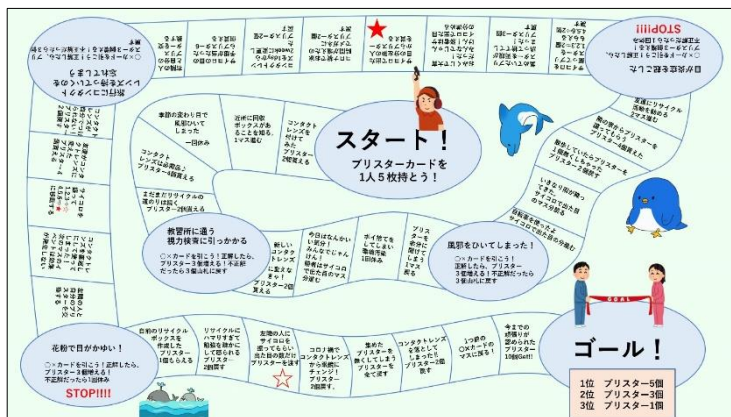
STOP!!!

スタート！
ブリスターカードを1人5枚持とう！

季節の変わり目で風邪引いてしまった
一回休み

近所に回収ボックスがあることを知る。1マス進む

コンタクトレンズを付けずに練習
ブリスター2個減る

コンタクトレンズは余分に入れる
ブリスター2個増える

まだまだリサイクルの道のりは続く
ブリスター2個増える

教習所に通う
視力検査に引っかかる
〇×カードを引こう！正解したら、ブリスター3個増える！不正解だったら3個山札に戻す

新しいコンタクトレンズに変えなきゃ！
ブリスター2個増える

今日はなんかいい気分！みんなでじゃんけん！勝者はサイコロを振って出た目のマス分進む

ポイ捨てをしてしまい環境汚染
1回休み

ブリスターを一個余分に持っていた
1マス戻る

風邪をひいてしまった！
〇×カードを引こう！正解したら、ブリスター3個増える！不正解だったら3個山札に戻す

花粉で目がかゆい！
〇×カードを引こう！正解したら、ブリスター3個増える！不正解だったら1回休み
STOP!!!!

自宅のリサイクルボックスを作成したブリスター1個もらえる

リサイクルにハマりすぎて勉強を疎かにして怒られるブリスター2個減す

友達の人にサイクルをやっている出た目の数だけブリスターを渡す

コロナ禍でコンタクトレンズから眼鏡へチェンジ！ブリスター2個減る

集めたブリスターを無くしてしまうブリスターを全て渡す

コンタクトレンズを落としてしまった!!ブリスター2個無くす

1つ前の〇×カードのマスに戻る！

今までの頑張りが認められたブリスター10個Get!!

ゴール！

1位　ブリスター5個
2位　ブリスター3個
3位　ブリスター1個

GOAL